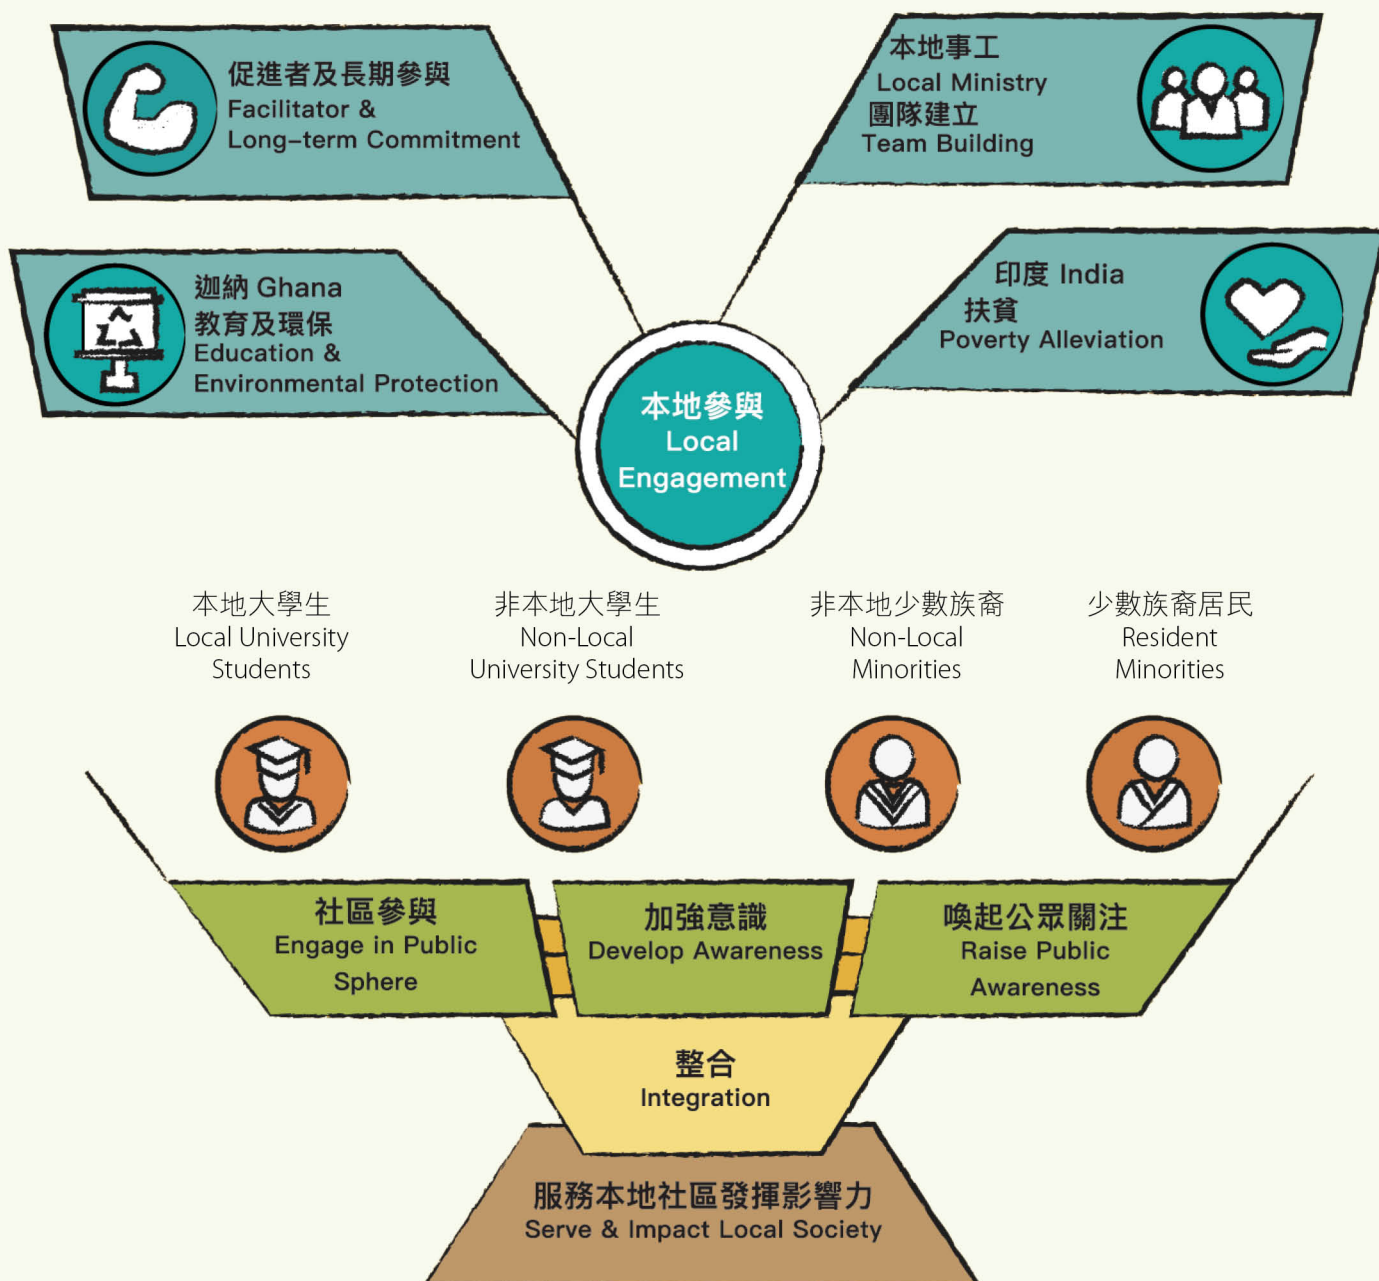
促進者及長期參與
Facilitator &
Long-term Commitment

本地事工
Local Ministry
團隊建立
Team Building

迦納 Ghana
教育及環保
Education &
Environmental Protection

印度 India
扶貧
Poverty Alleviation

本地參與
Local
Engagement

本地大學生
Local University
Students

非本地大學生
Non-Local
University Students

非本地少數族裔
Non-Local
Minorities

少數族裔居民
Resident
Minorities

社區參與
Engage in Public
Sphere

加強意識
Develop Awareness

喚起公眾關注
Raise Public
Awareness

整合
Integration

服務本地社區發揮影響力
Serve & Impact Local Society